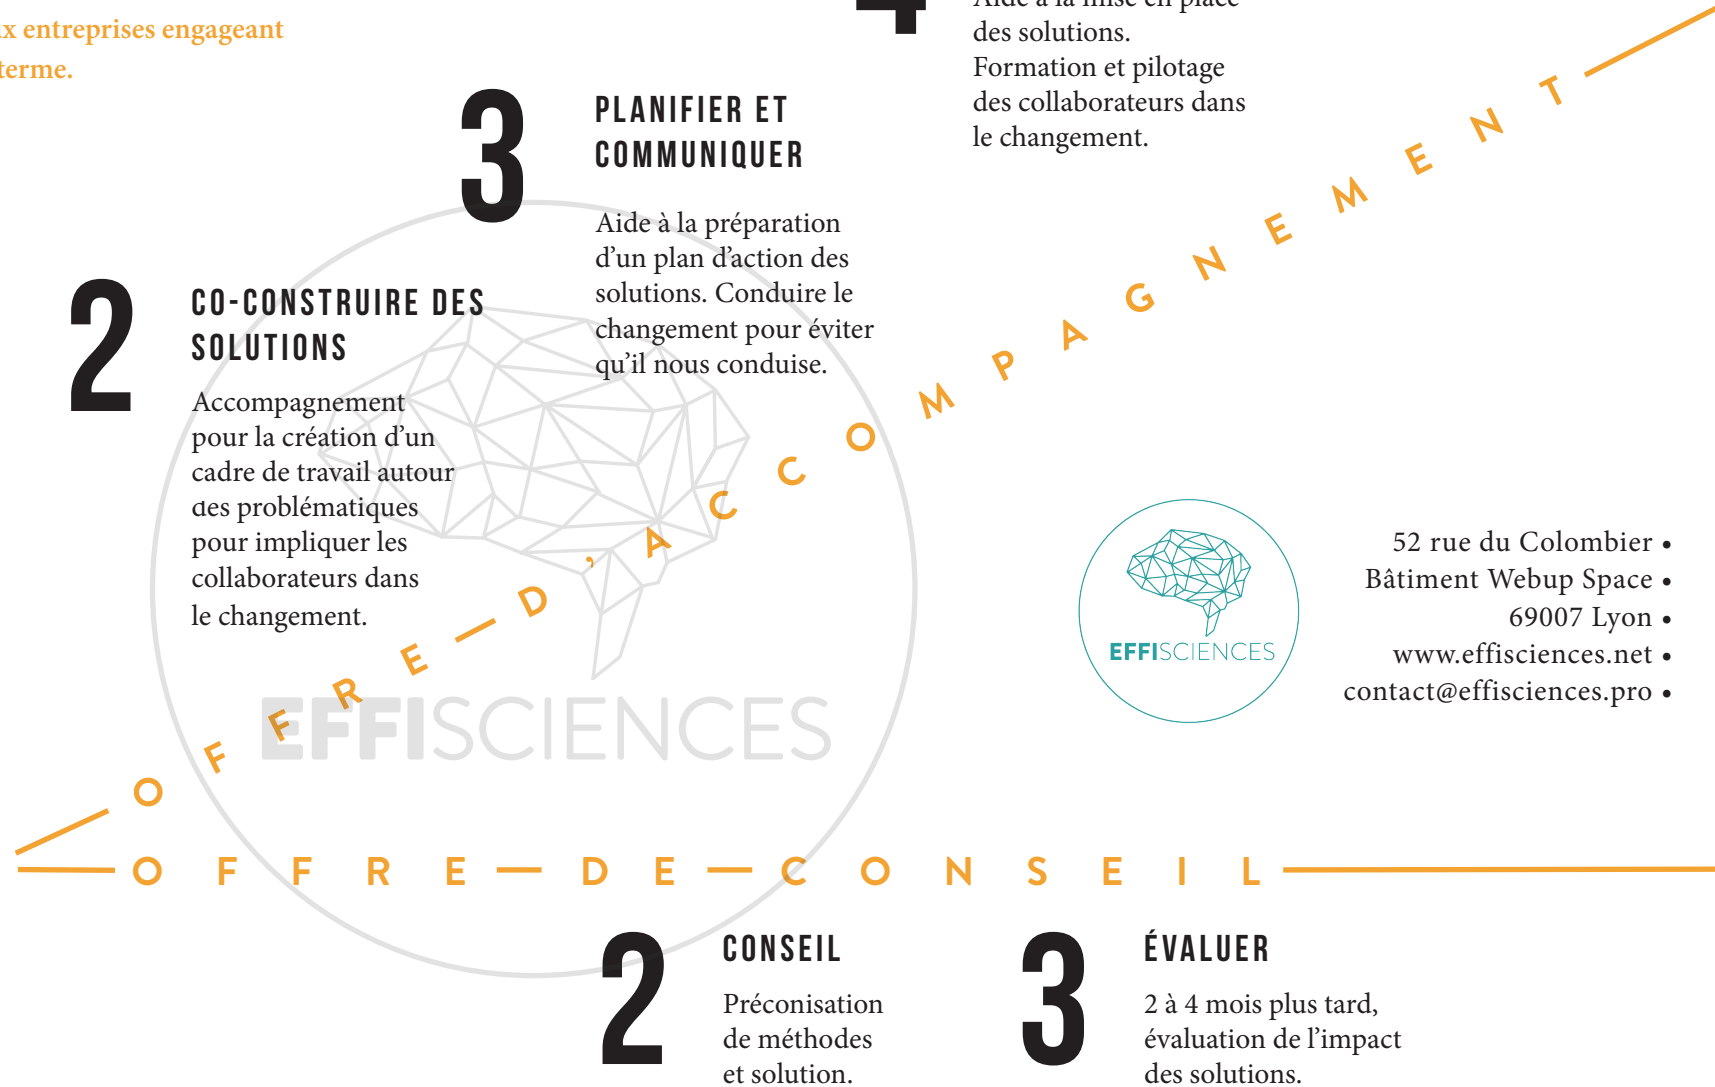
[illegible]x entreprises engageant
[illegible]terme.

4

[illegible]
des solutions.
Formation et pilotage des collaborateurs dans le changement.

3

PLANIFIER ET COMMUNIQUER

Aide à la préparation d'un plan d'action des solutions. Conduire le changement pour éviter qu'il nous conduise.

2

CO-CONSTRUIRE DES SOLUTIONS

Accompagnement pour la création d'un cadre de travail autour des problématiques pour impliquer les collaborateurs dans le changement.

OFFRE – D'ACCOMPAGNEMENT

EFFISCIENCES

EFFISCIENCES

52 rue du Colombier •
Bâtiment Webup Space •
69007 Lyon •
www.effisciences.net •
contact@effisciences.pro •

OFFRE – DE – CONSEIL

2

CONSEIL

Préconisation de méthodes et solution.

3

ÉVALUER

2 à 4 mois plus tard, évaluation de l'impact des solutions.